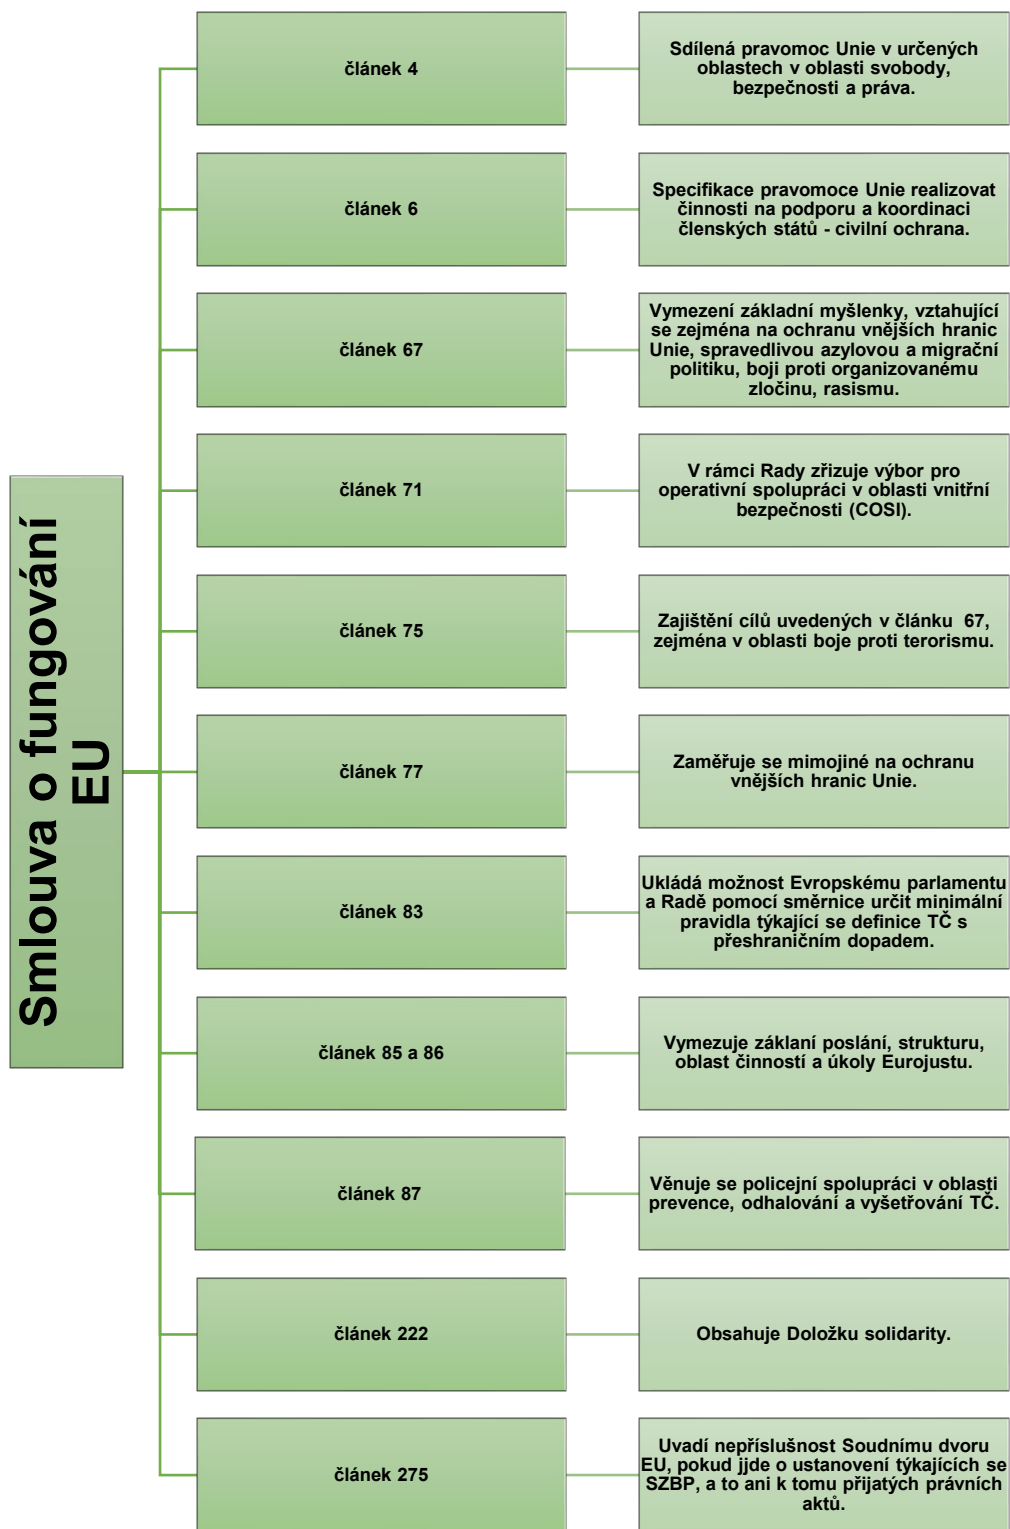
Smlouva o fungování EU

článek 4

Sdílená pravomoc Unie v určených oblastech v oblasti svobody, bezpečnosti a práva.

článek 6

Specifikace pravomoce Unie realizovat činnosti na podporu a koordinaci členských států - civilní ochrana.

článek 67

Vymezení základní myšlenky, vztahující se zejména na ochranu vnějších hranic Unie, spravedlivou azylovou a migrační politiku, boji proti organizovanému zločinu, rasismu.

článek 71

V rámci Rady zřizuje výbor pro operativní spolupráci v oblasti vnitřní bezpečnosti (COSI).

článek 75

Zajištění cílů uvedených v článku 67, zejména v oblasti boje proti terorismu.

článek 77

Zaměřuje se mimojiné na ochranu vnějších hranic Unie.

článek 83

Ukládá možnost Evropskému parlamentu a Radě pomocí směrnice určit minimální pravidla týkající se definice TČ s přeshraničním dopadem.

článek 85 a 86

Vymezuje základní poslání, strukturu, oblast činností a úkoly Eurojustu.

článek 87

Věnuje se policejní spolupráci v oblasti prevence, odhalování a vyšetřování TČ.

článek 222

Obsahuje Doložku solidarity.

článek 275

Uvadí nepříslušnost Soudnímu dvoru EU, pokud jde o ustanovení týkajících se SZBP, a to ani k tomu přijatých právních aktů.